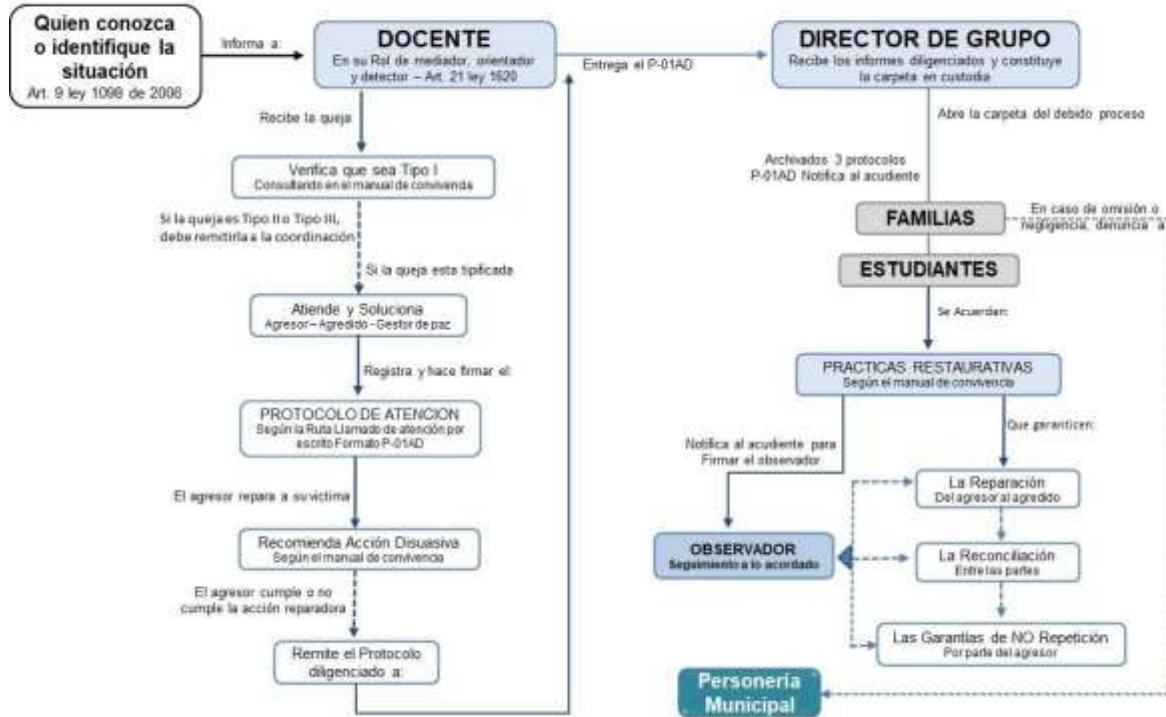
Quien conozca o identifique la situación
Art. 9 ley 1098 de 2006

Informa a:

DOCENTE
En su Rol de mediador, orientador y detector – Art. 21 ley 1620

Entrega el P-01AD

DIRECTOR DE GRUPO
Recibe los informes diligenciados y constituye la carpeta en custodia

Recibe la queja

Verifica que sea Tipo I
Consultando en el manual de convivencia

Si la queja es Tipo II o Tipo III, debe remitirla a la coordinación

Si la queja esta tipificada

Atiende y Soluciona
Agresor – Agredido - Gestor de paz

Registra y hace firmar el:

PROTOCOLO DE ATENCION
Según la Ruta Llamado de atención por escrito Formato P-01AD

El agresor repara a su victima

Recomienda Acción Disuasiva
Según el manual de convivencia

El agresor cumple o no cumple la acción reparadora

Remite el Protocolo diligenciado a:

Abre la carpeta del debido proceso

Archivados 3 protocolos
P-01AD Notifica al acudiente

FAMILIAS

En caso de omisión o negligencia, denuncia a

ESTUDIANTES

Se Acuerdan:

PRACTICAS RESTAURATIVAS
Según el manual de convivencia

Notifica al acudiente para Firmar el observador

Que garanticen:

La Reparación
Del agresor al agredido

OBSERVADOR
Seguimiento a lo acordado

La Reconciliación
Entre las partes

Las Garantías de NO Repetición
Por parte del agresor

Personería Municipal